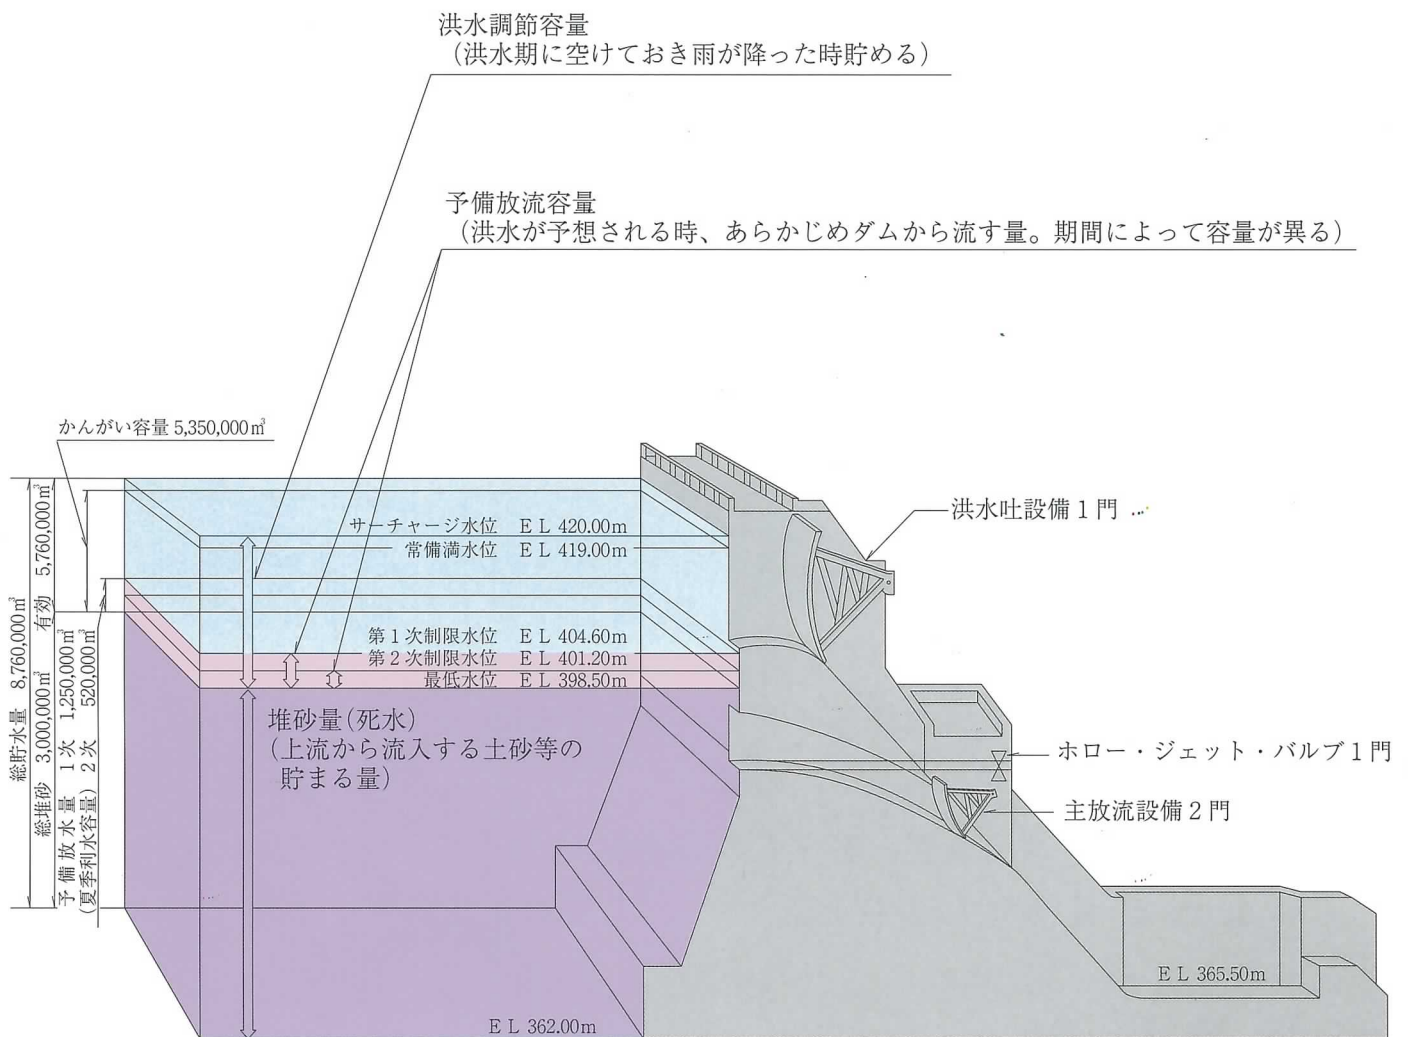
洪水調節容量
（洪水期に空けておき雨が降った時貯める）

予備放流容量
（洪水が予想される時、あらかじめダムから流す量。期間によって容量が異る）

かんがい容量 5,350,000㎥

総貯水量 8,760,000㎥

有効 5,760,000㎥

総堆砂 3,000,000㎥

予備放水量 1次 1,250,000㎥ 2次 520,000㎥
（夏季利水容量）

サーチャージ水位 E L 420.00m
常備満水位 E L 419.00m
第１次制限水位 E L 404.60m
第２次制限水位 E L 401.20m
最低水位 E L 398.50m

堆砂量（死水）
（上流から流入する土砂等の貯まる量）

E L 362.00m

洪水吐設備１門

ホロー・ジェット・バルブ１門

主放流設備２門

E L 365.50m